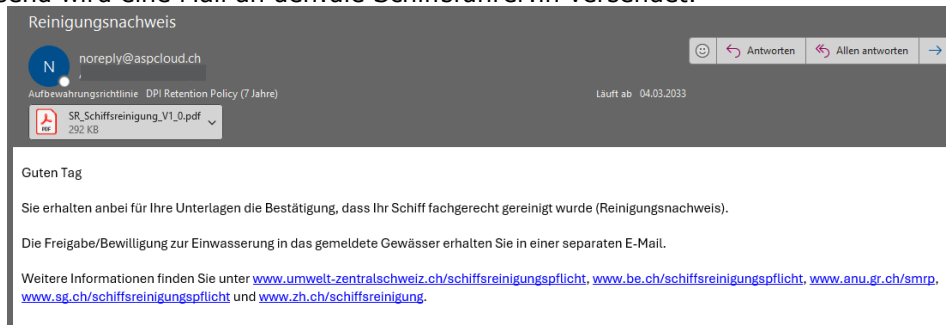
Reinigungsnachweis

N noreply@aspcloud.ch

Aufbewahrungsrichtlinie DPI Retention Policy (7 Jahre)

Läuft ab 04.03.2033

SR_Schiffsreinigung_V1_0.pdf
292 KB

Antworten Allen antworten

Guten Tag

Sie erhalten anbei für Ihre Unterlagen die Bestätigung, dass Ihr Schiff fachgerecht gereinigt wurde (Reinigungsnachweis).

Die Freigabe/Bewilligung zur Einwasserung in das gemeldete Gewässer erhalten Sie in einer separaten E-Mail.

Weitere Informationen finden Sie unter www.umwelt-zentralschweiz.ch/schiffsreinigungspflicht, www.be.ch/schiffsreinigungspflicht, www.anu.gr.ch/smrp, www.sg.ch/schiffsreinigungspflicht und www.zh.ch/schiffsreinigung.